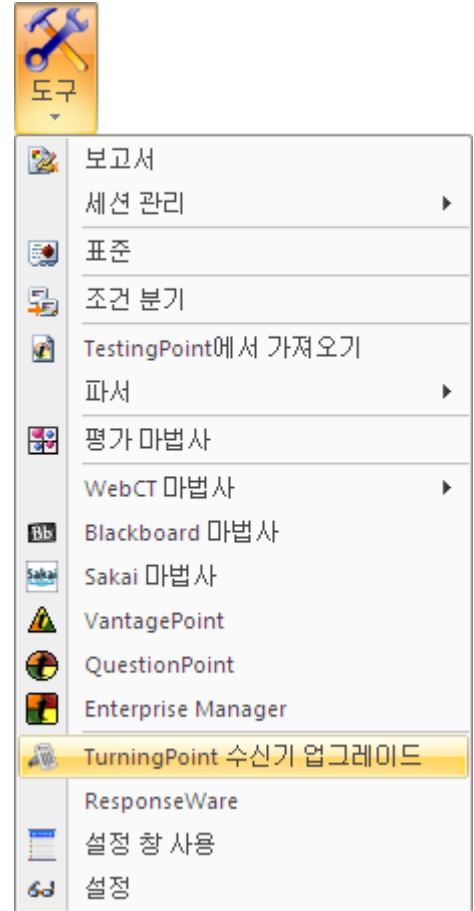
도구

보고서
세션 관리
표준
조건 분기
TestingPoint에서 가져오기
파서
평가 마법사
WebCT 마법사
Blackboard 마법사
Sakai 마법사
VantagePoint
QuestionPoint
Enterprise Manager
TurningPoint 수신기 업그레이드
ResponseWare
설정 창 사용
설정